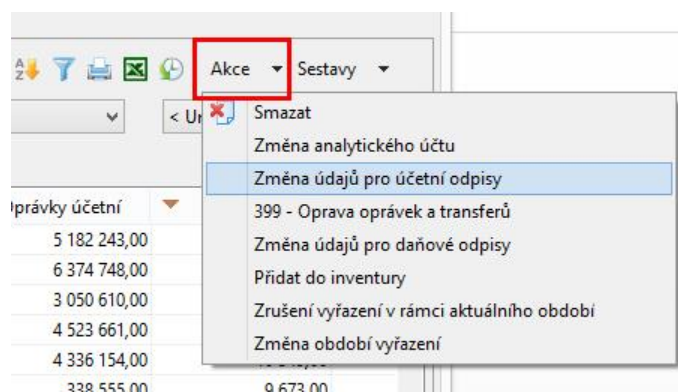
Akce ▾ Sestavy ▾

< Ur

Smazat
Změna analytického účtu
Změna údajů pro účetní odpisy
399 - Oprava oprávek a transferů
Změna údajů pro daňové odpisy
Přidat do inventury
Zrušení vyřazení v rámci aktuálního období
Změna období vyřazení

)právky účetní
5 182 243,00
6 374 748,00
3 050 610,00
4 523 661,00
4 336 154,00
338 555,00

9 673,00